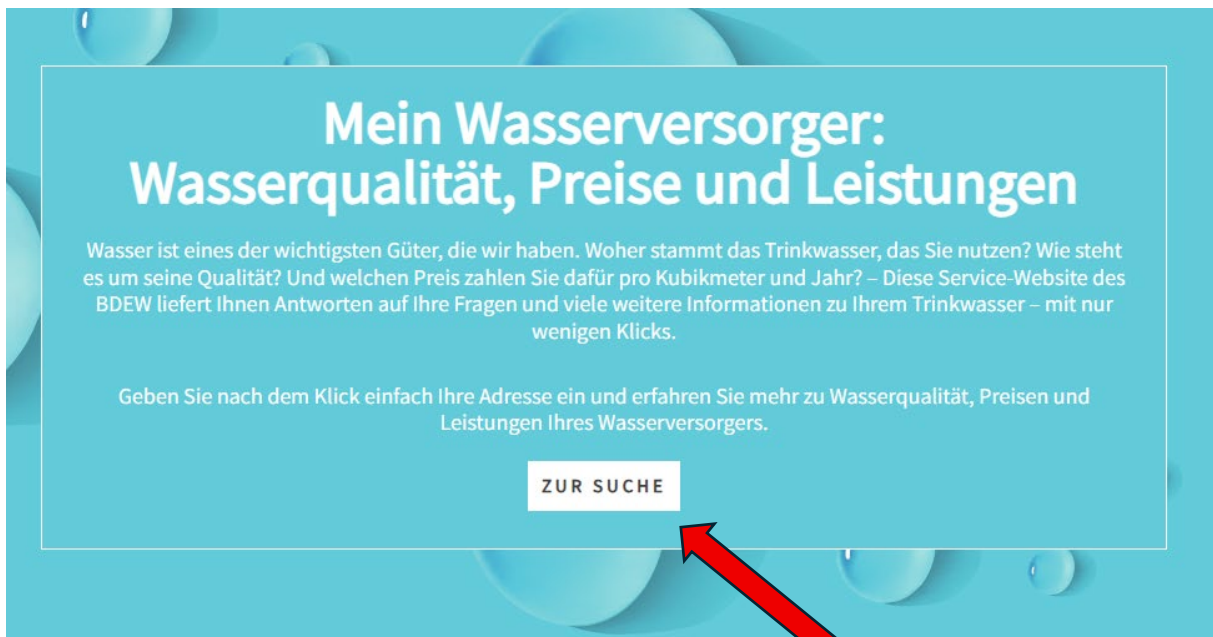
Mein Wasserversorger: Wasserqualität, Preise und Leistungen

Wasser ist eines der wichtigsten Güter, die wir haben. Woher stammt das Trinkwasser, das Sie nutzen? Wie steht es um seine Qualität? Und welchen Preis zahlen Sie dafür pro Kubikmeter und Jahr? – Diese Service-Website des BDEW liefert Ihnen Antworten auf Ihre Fragen und viele weitere Informationen zu Ihrem Trinkwasser – mit nur wenigen Klicks.

Geben Sie nach dem Klick einfach Ihre Adresse ein und erfahren Sie mehr zu Wasserqualität, Preisen und Leistungen Ihres Wasserversorgers.

ZUR SUCHE